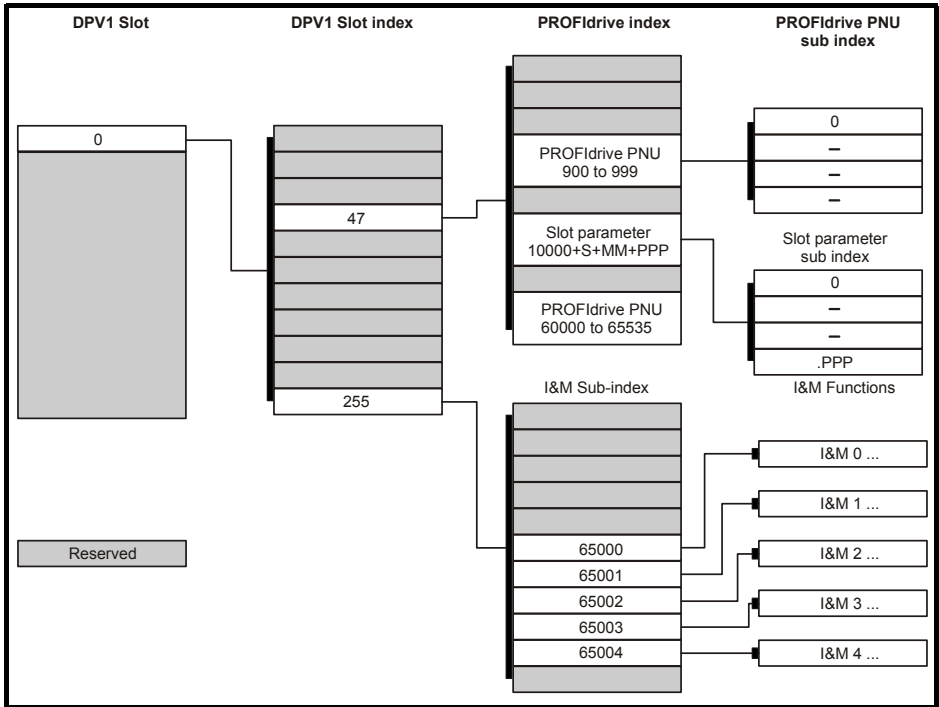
DPV1 Slot

DPV1 Slot index

PROFIdrive index

PROFIdrive PNU sub index

0

47

255

PROFIdrive PNU 900 to 999

Slot parameter 10000+S+MM+PPP

PROFIdrive PNU 60000 to 65535

0
–
–
–

Slot parameter sub index

0
–
–
.PPP

I&M Functions

I&M Sub-index

65000
65001
65002
65003
65004

I&M 0 ...
I&M 1 ...
I&M 2 ...
I&M 3 ...
I&M 4 ...

Reserved